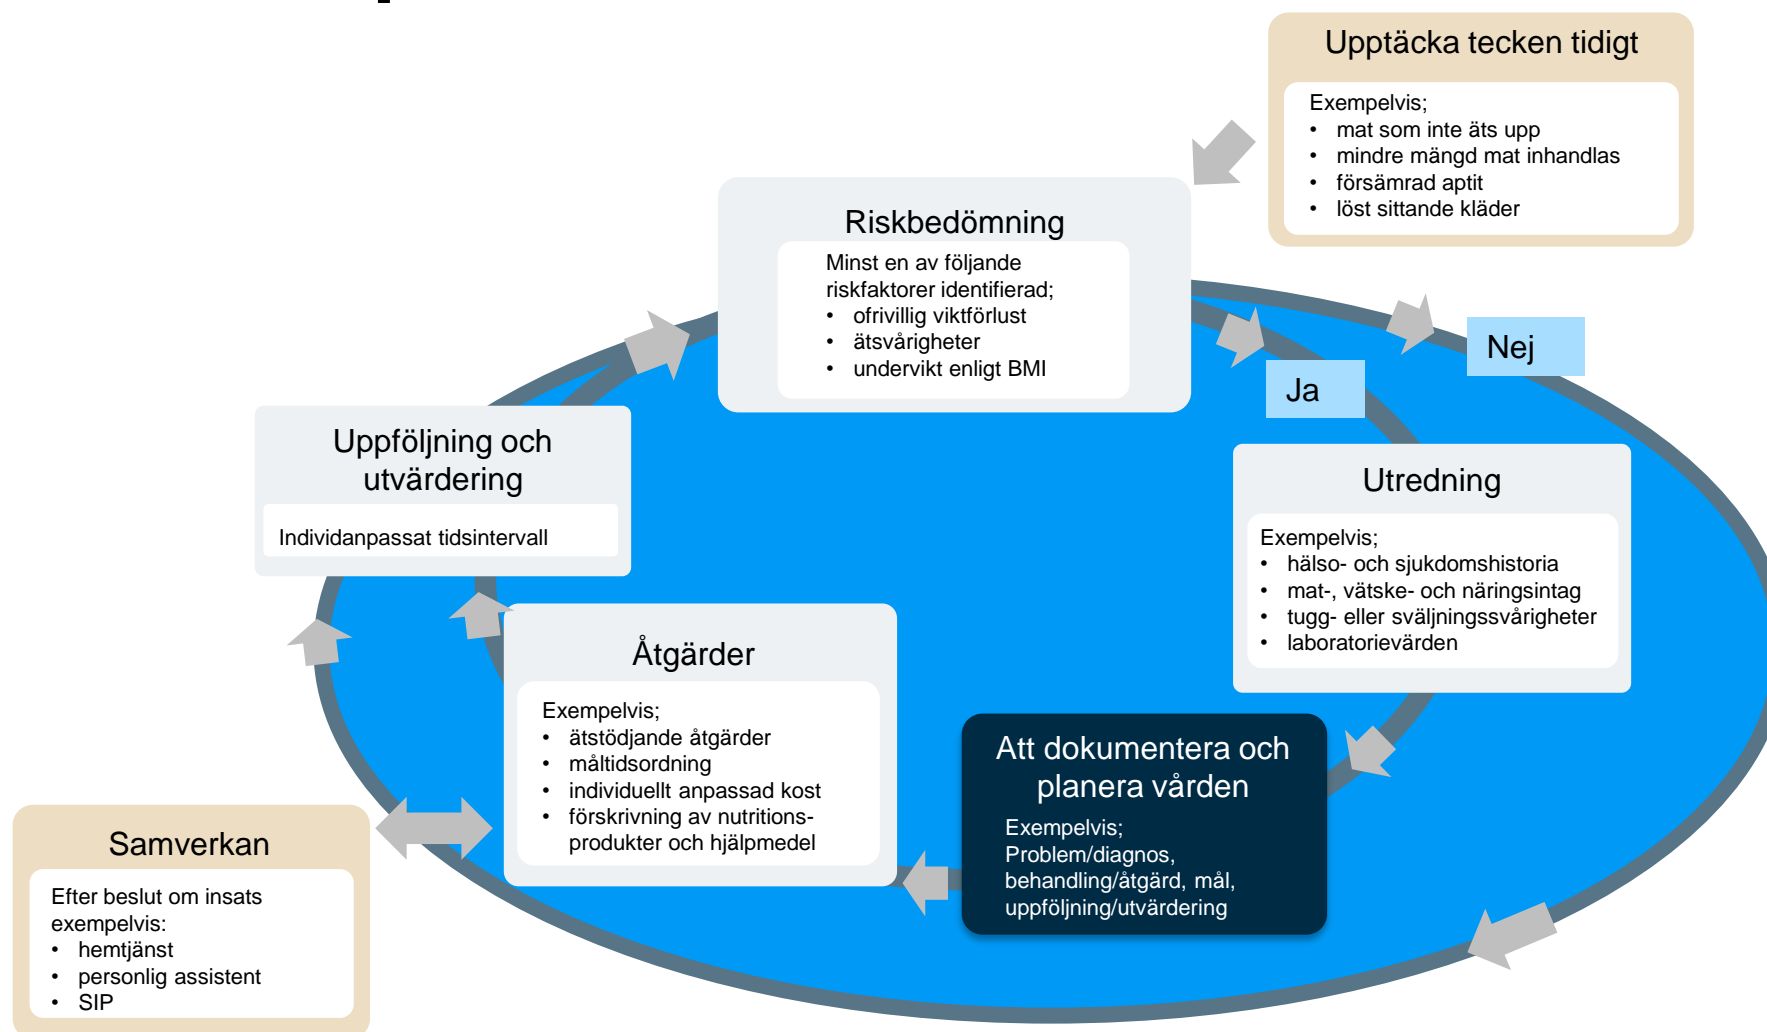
Upptäcka tecken tidigt

Exempelvis;
• mat som inte äts upp
• mindre mängd mat inhandlas
• försämrad aptit
• löst sittande kläder

Riskbedömning

Minst en av följande riskfaktorer identifierad;
• ofrivillig viktförlust
• ätsvårigheter
• undervikt enligt BMI

Nej

Ja

Uppföljning och utvärdering

Individanpassat tidsintervall

Utredning

Exempelvis;
• hälso- och sjukdomshistoria
• mat-, vätske- och näringsintag
• tugg- eller sväljningssvårigheter
• laboratorievärden

Åtgärder

Exempelvis;
• ätstödjande åtgärder
• måltidsordning
• individuellt anpassad kost
• förskrivning av nutritionsprodukter och hjälpmedel

Att dokumentera och planera vården

Exempelvis;
Problem/diagnos, behandling/åtgärd, mål, uppföljning/utvärdering

Samverkan

Efter beslut om insats exempelvis:
• hemtjänst
• personlig assistent
• SIP